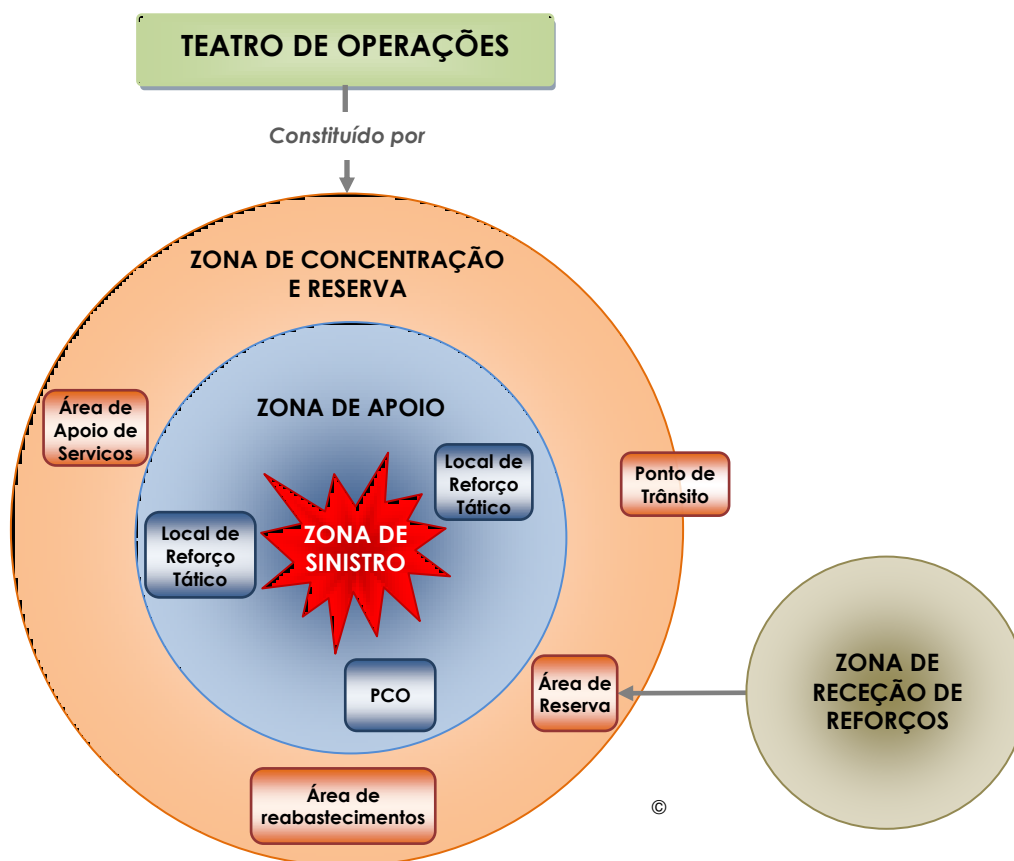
TEATRO DE OPERAÇÕES

Constituído por

ZONA DE CONCENTRAÇÃO E RESERVA

Área de Apoio de Servicos

ZONA DE APOIO

Local de Reforço Tático

ZONA DE SINISTRO

Local de Reforço Tático

Ponto de Trânsito

PCO

Área de Reserva

ZONA DE RECEÇÃO DE REFORÇOS

Área de reabastecimentos

©